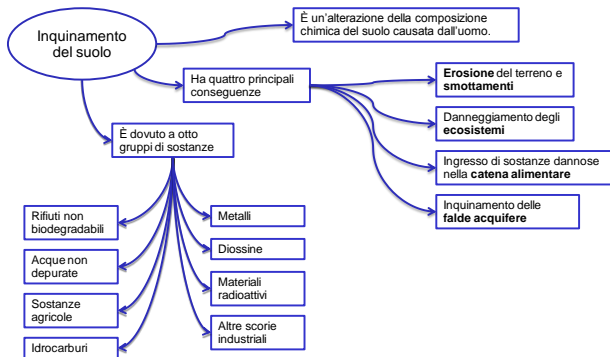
Inquinamento del suolo

È un'alterazione della composizione chimica del suolo causata dall'uomo.

Ha quattro principali conseguenze

**Erosione** del terreno e **smottamenti**

Danneggiamento degli **ecosistemi**

Ingresso di sostanze dannose nella **catena alimentare**

Inquinamento delle **falde acquifere**

È dovuto a otto gruppi di sostanze

Rifiuti non biodegradabili

Acque non depurate

Sostanze agricole

Idrocarburi

Metalli

Diossine

Materiali radioattivi

Altre scorie industriali